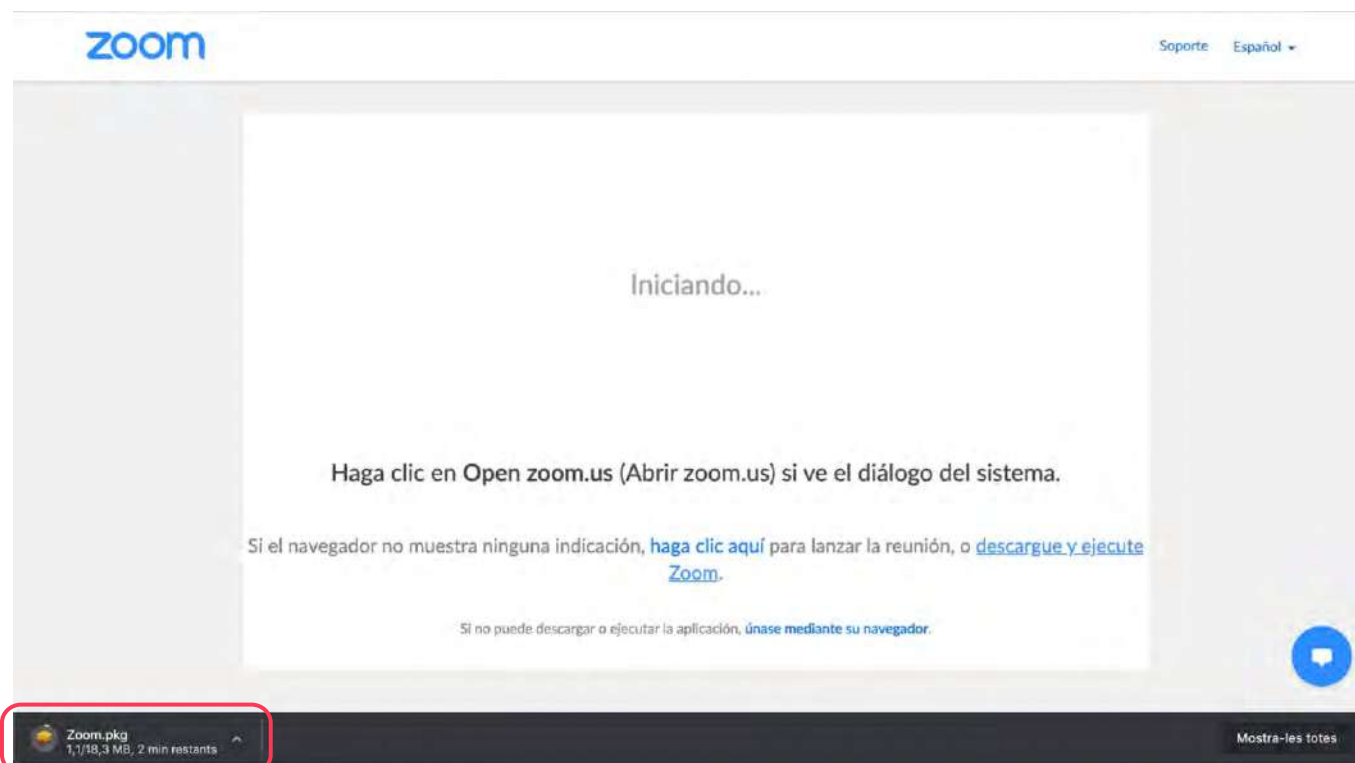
zoom

Soporte Español

Iniciando...

Haga clic en Open zoom.us (Abrir zoom.us) si ve el diálogo del sistema.

Si el navegador no muestra ninguna indicación, haga clic aquí para lanzar la reunión, o descargue y ejecute Zoom.

Si no puede descargar o ejecutar la aplicación, únase mediante su navegador.

Zoom.pkg
1,1/18,3 MB, 2 min restants

Mostra-les totes